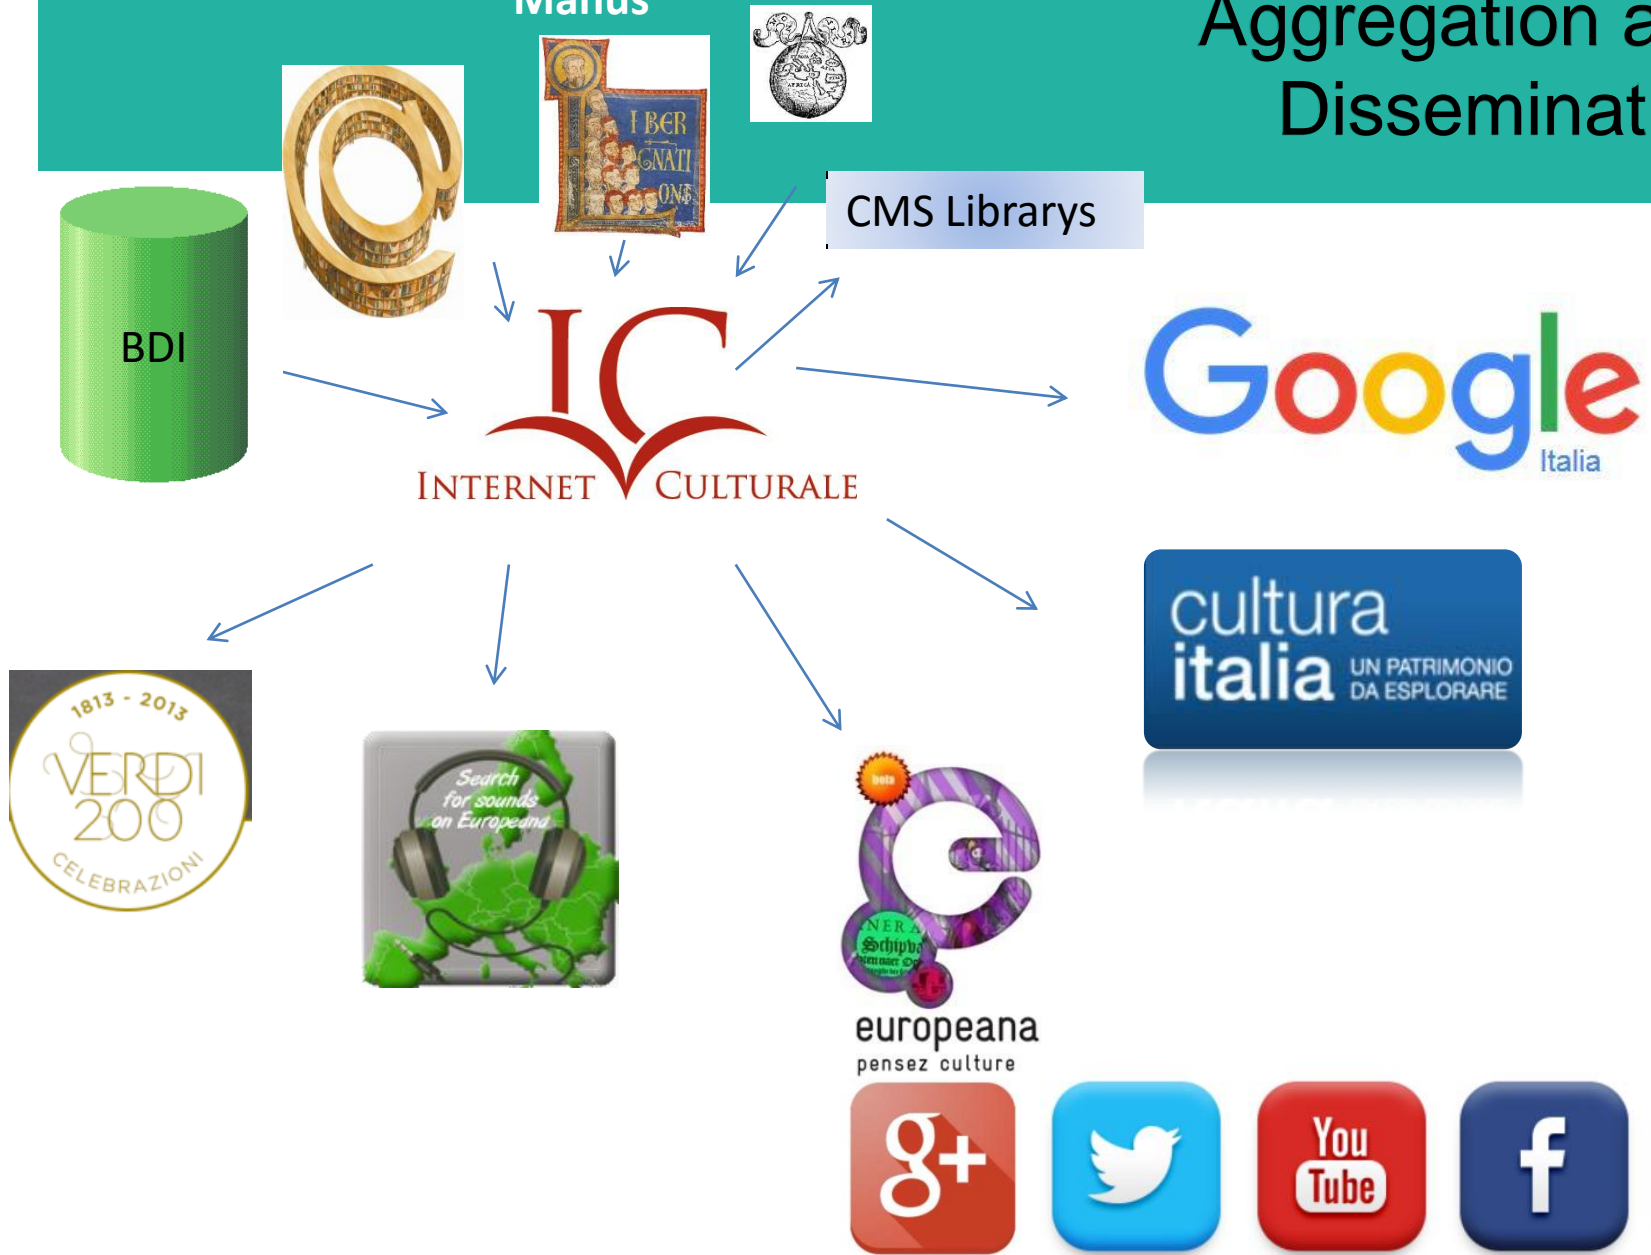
Manus

Aggregation a
Disseminat

I BER
GNATI
ONE

CMS Librarys

BDI

IC
INTERNET CULTURALE

Google
Italia

cultura
italia UN PATRIMONIO DA ESPLORARE

1813 - 2013
VERDI
200
CELEBRAZIONI

Search for sounds on Europeana

beta
europeana
pensez culture

g+

You Tube

f